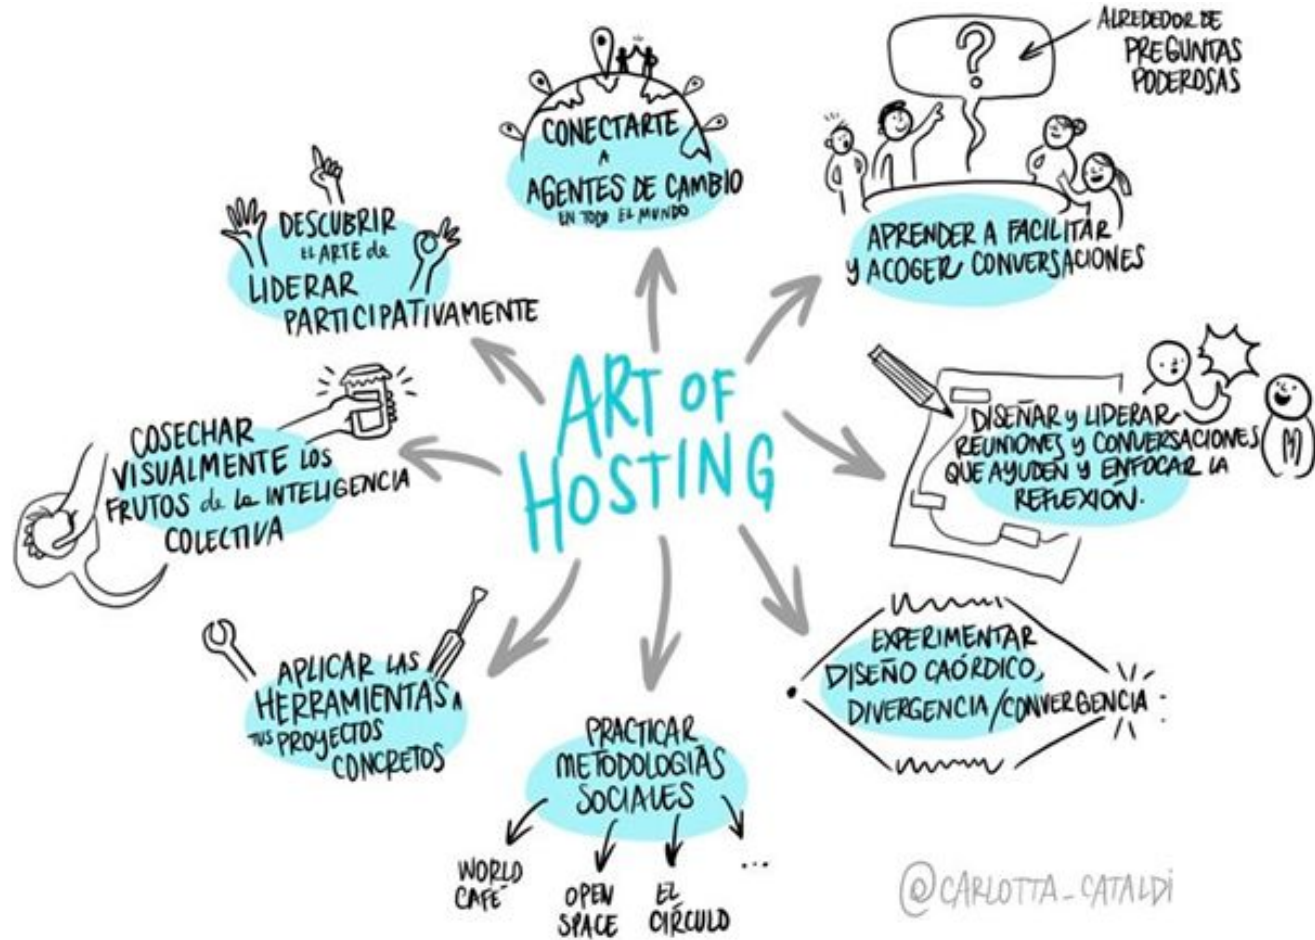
ART OF HOSTING

CONECTARTE A AGENTES DE CAMBIO EN TODO EL MUNDO

ALREDEDOR DE PREGUNTAS PODEROSAS

APRENDER A FACILITAR Y ACOGER CONVERSACIONES

DESCUBRIR EL ARTE de LIDERAR PARTICIPATIVAMENTE

DISEÑAR Y LIDERAR REUNIONES Y CONVERSACIONES QUE AYUDEN Y ENFOCAR LA REFLEXIÓN.

COSECHAR VISUALMENTE LOS FRUTOS de la INTELIGENCIA COLECTIVA

EXPERIMENTAR DISEÑO CAÓRDICO, DIVERGENCIA/CONVERGENCIA

APLICAR LAS HERRAMIENTAS A TUS PROYECTOS CONCRETOS

PRACTICAR METODOLOGIAS SOCIALES

WORLD CAFÉ

OPEN SPACE

EL CÍRCULO

...

@CARLOTTA_CATALDI